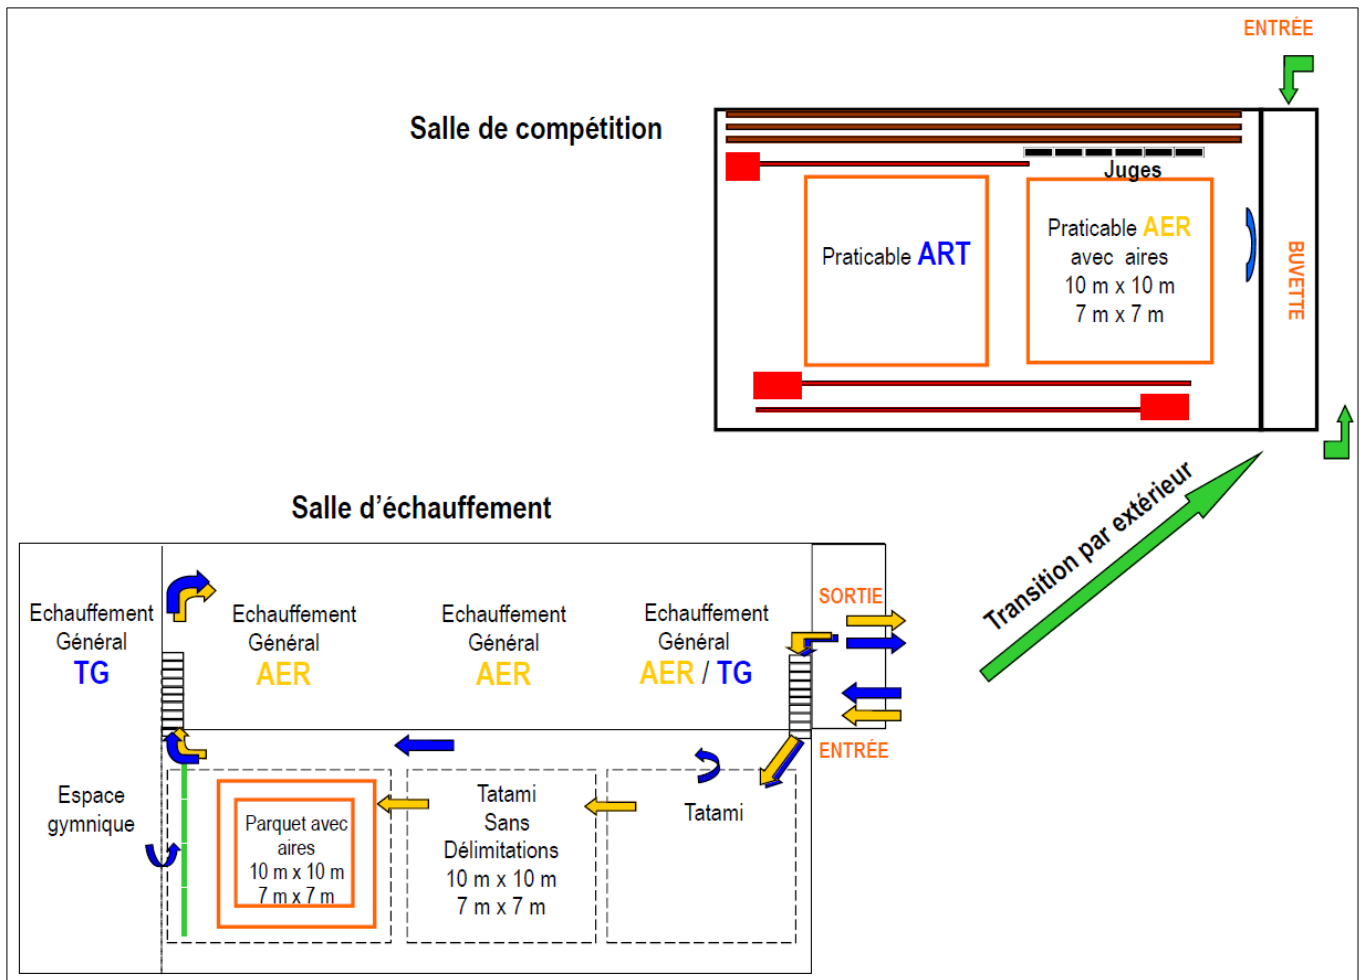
ENTRÉE

Salle de compétition

Juges

Praticable ART

Praticable AER avec aires 10 m x 10 m 7 m x 7 m

BUVETTE

Transition par extérieur

Salle d’échauffement

Echauffement Général TG

Echauffement Général AER

Echauffement Général AER

Echauffement Général AER / TG

SORTIE

ENTRÉE

Espace gymnique

Parquet avec aires 10 m x 10 m 7 m x 7 m

Tatami Sans Délimitations 10 m x 10 m 7 m x 7 m

Tatami